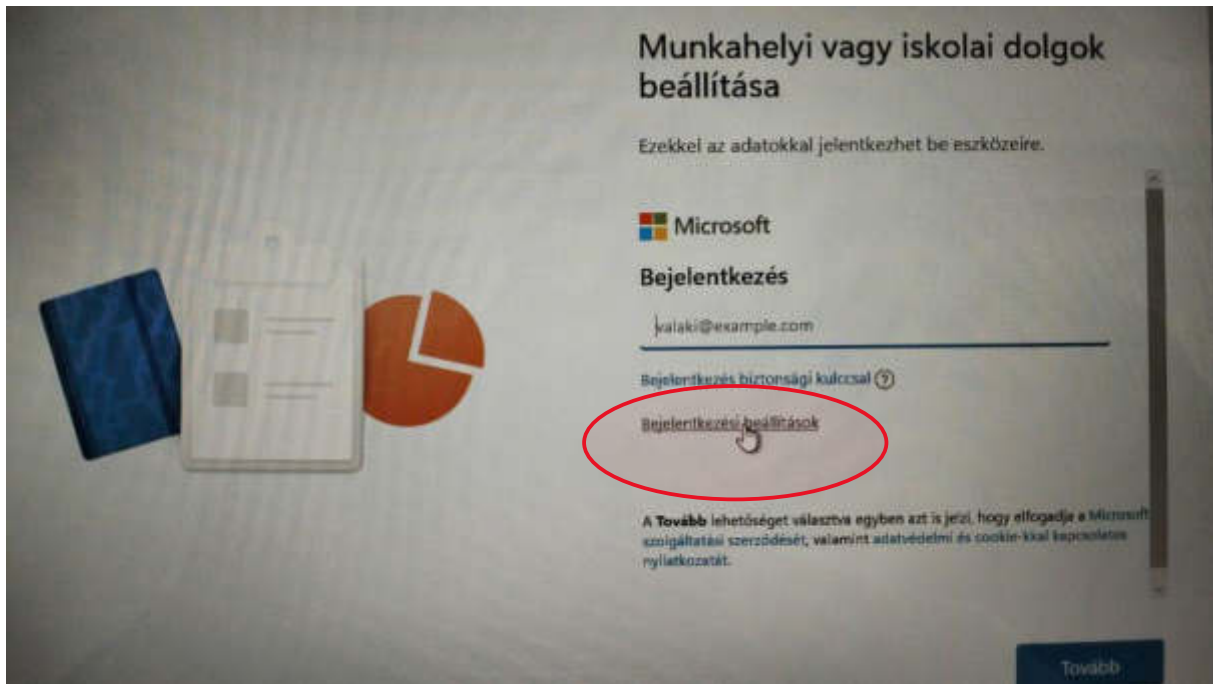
Munkahelyi vagy iskolai dolgok beállítása

Ezekkel az adatokkal jelentkezhet be eszközeire.

Microsoft

Bejelentkezés

valaki@example.com

Bejelentkezés biztonsági kulccsal ?

Bejelentkezési beállítások

A **Tovább** lehetőséget választva egyben azt is jelzi, hogy elfogadja a Microsoft szolgáltatási szerződését, valamint adatvédelmi és cookie-kkal kapcsolatos nyilatkozatát.

Tovább